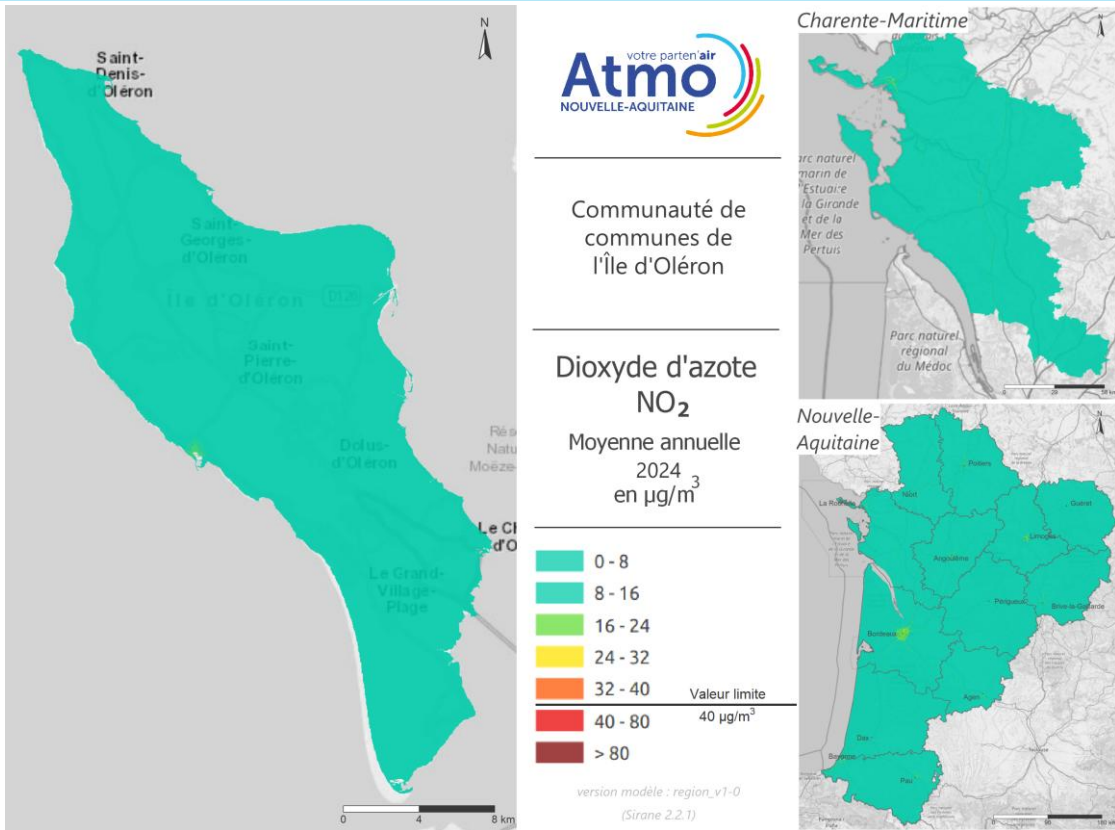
N

Saint-Denis-d'Oléron

Saint-Georges-d'Oléron

Île d'Oléron

D126

Saint-Pierre-d'Oléron

Dolus-d'Oléron

Rés Natu Moëze-

Le Ch d'O

Le Grand-Village-Plage

0 4 8 km

votre partenair
Atmo
NOUVELLE-AQUITAINE

Communauté de communes de l'Île d'Oléron

Dioxyde d'azote
$NO_2$
Moyenne annuelle
2024
en µg/m$^3$

| |
|---|
| 0 - 8 |
| 8 - 16 |
| 16 - 24 |
| 24 - 32 |
| 32 - 40 |
| 40 - 80 |
| > 80 |

Valeur limite
40 µg/m$^3$

version modèle : region_v1-0
(Sirane 2.2.1)

Charente-Maritime

Parc naturel marin de l'Estuaire de la Gironde et de la Mer des Pertuis

Parc naturel régional du Médoc

N

Nouvelle-Aquitaine

Poitiers
La Rochelle
Niort
Guéret
Limoges
Angoulême
Périgueux
Brive-la-Gaillarde
Bordeaux
Agen
Dax
Bayonne
Pau